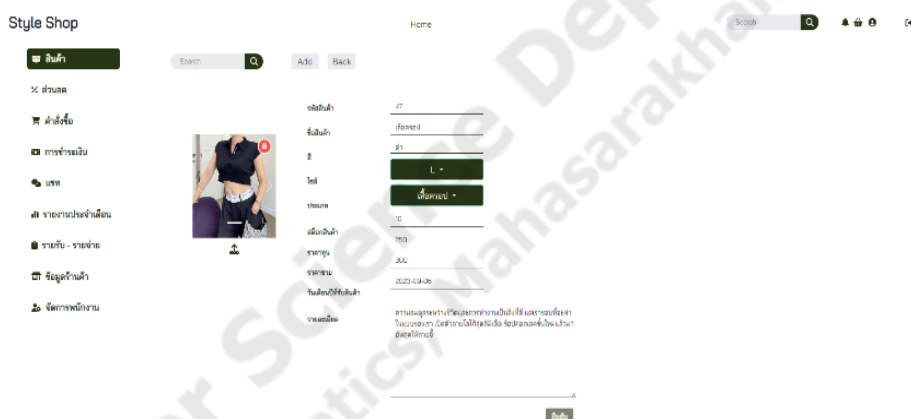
Style Shop

Home

Search

สินค้า

ส่วนลด

คำสั่งซื้อ

การชำระเงิน

แชท

รายงานประจำเดือน

รายรับ - รายจ่าย

ข้อมูลร้านค้า

จัดการพนักงาน

Search

Add

Back

รหัสสินค้า
47

ชื่อสินค้า
เสื้อครอป

สี
ดำ

ไซส์
L

ประเภท
เสื้อครอป

สต็อกสินค้า
10

ราคาทุน
250

ราคาขาย
300

วันเดือนปีที่รับสินค้า
2023-09-06

รายละเอียด
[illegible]

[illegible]

er Science Dep
atics, Mahasarakha